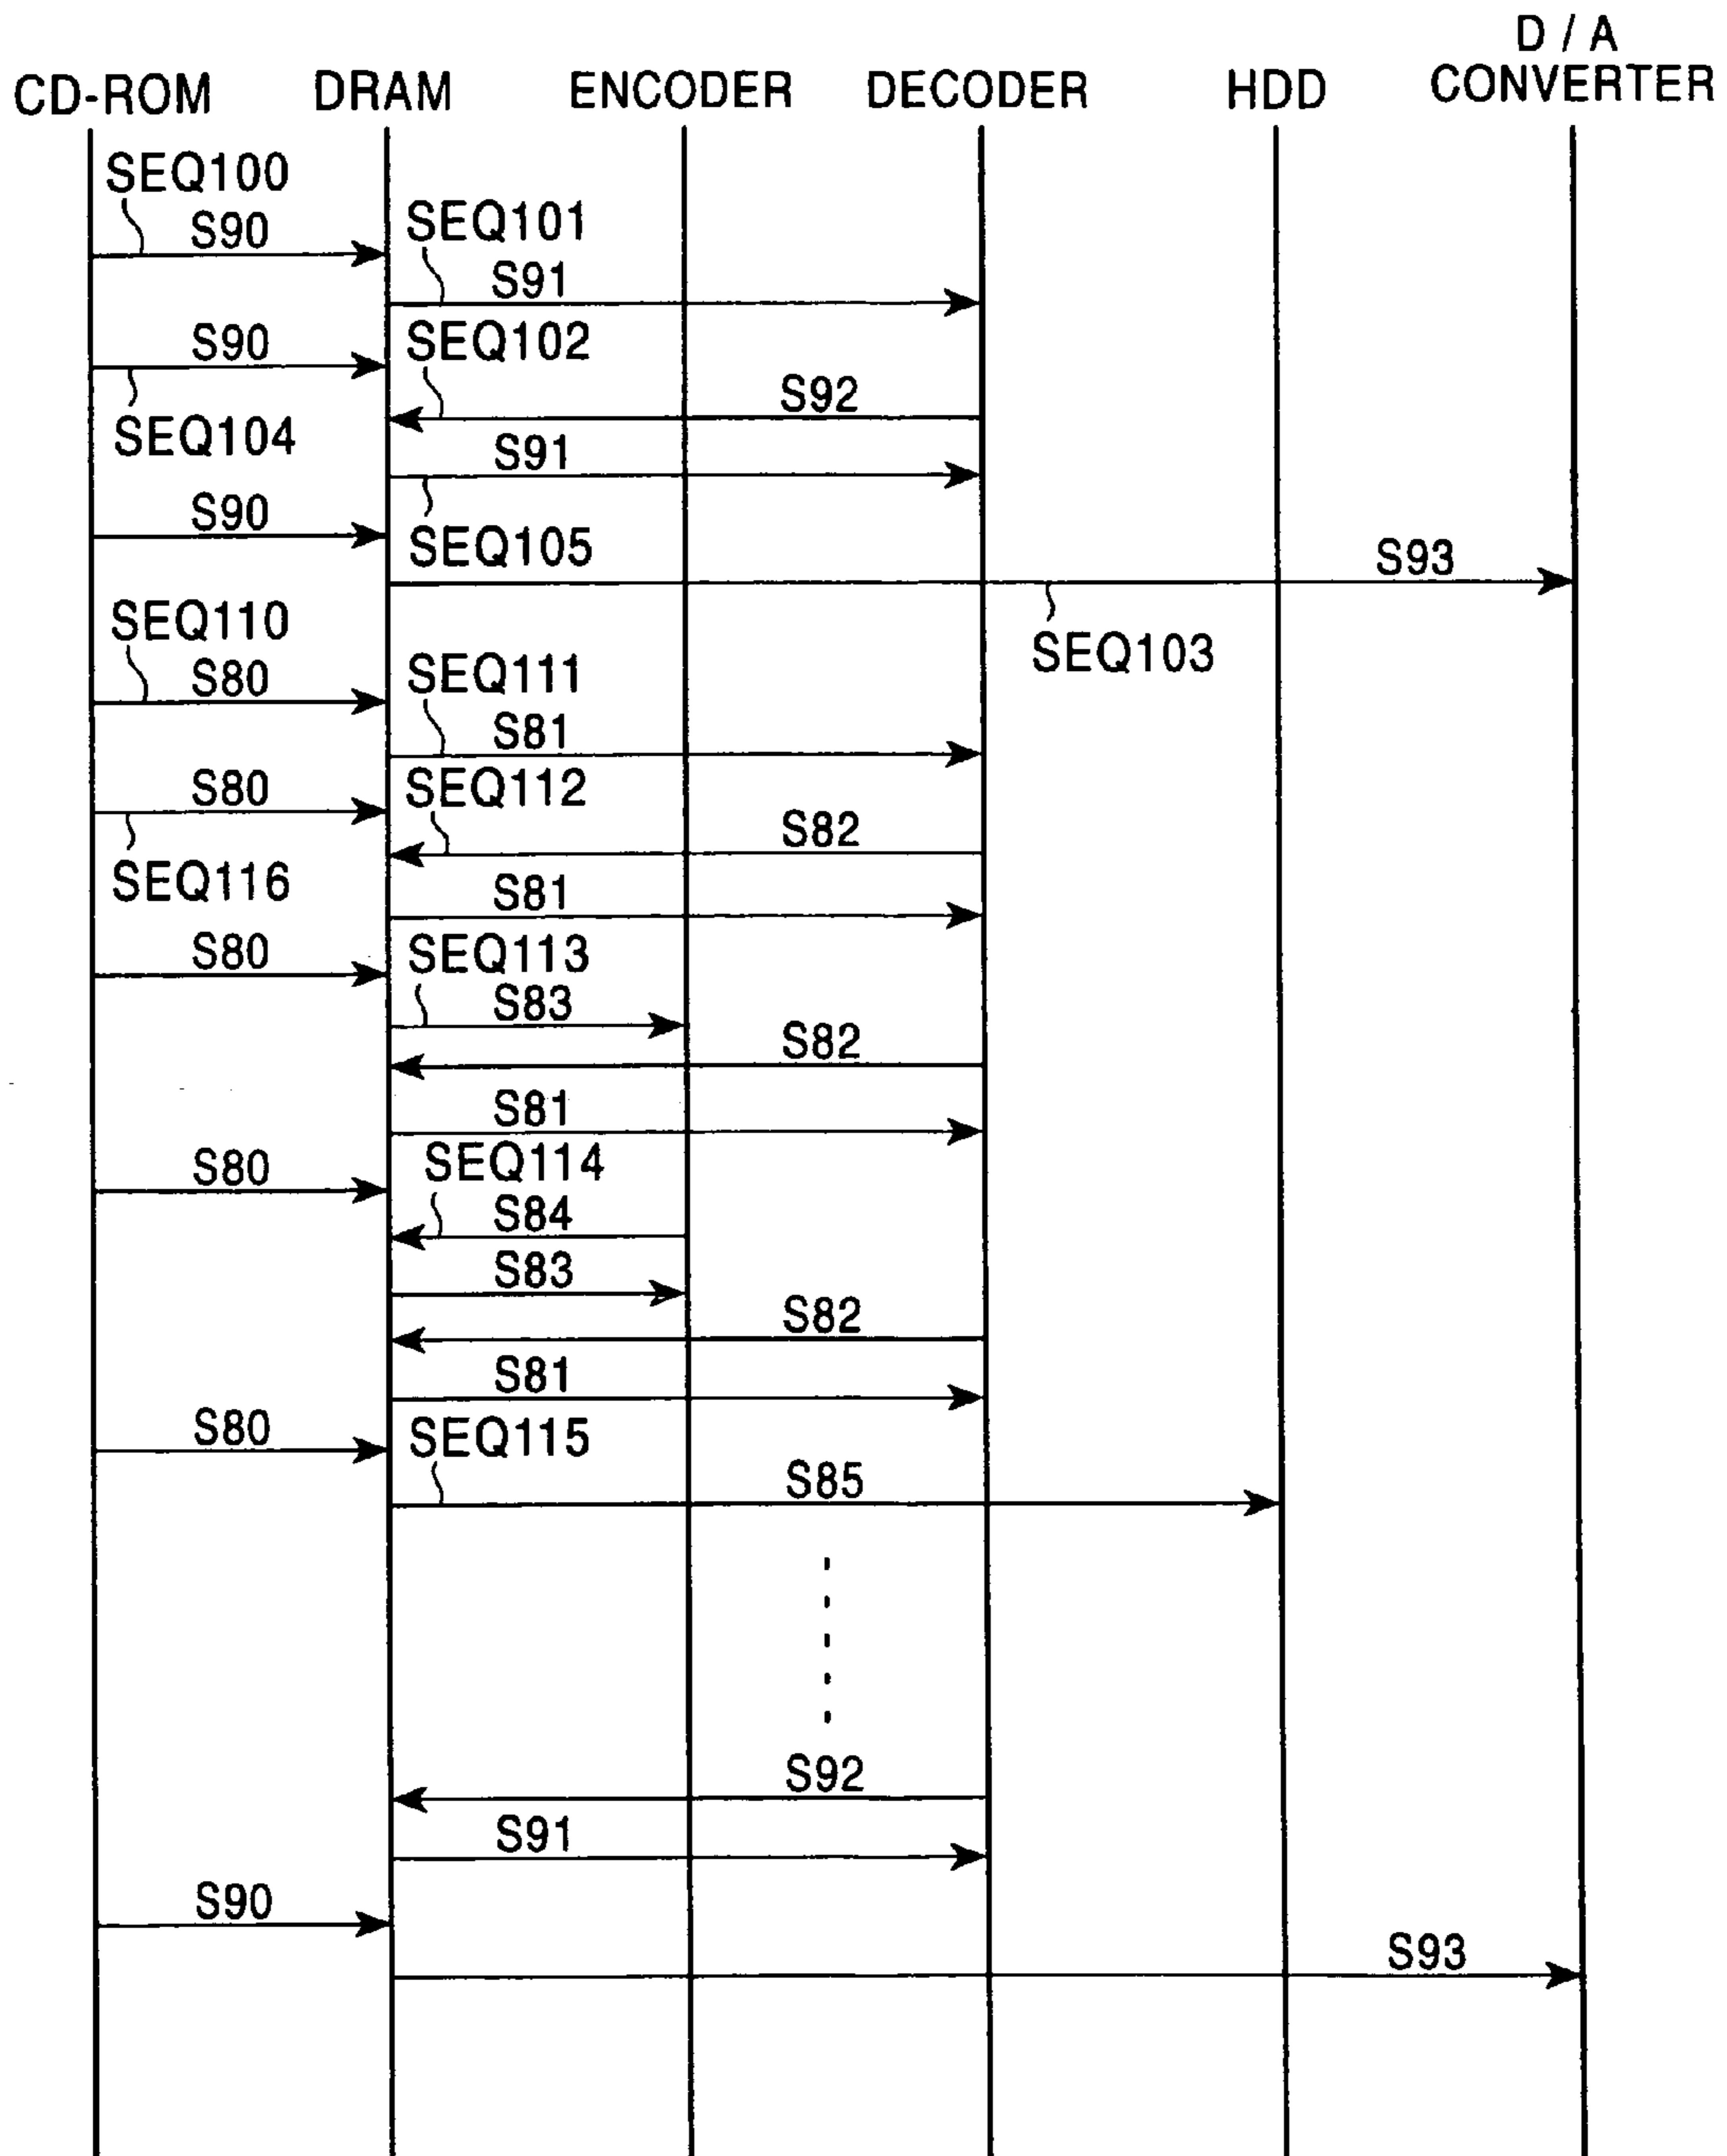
CD-ROM DRAM ENCODER DECODER HDD D / A CONVERTER

SEQ100
S90
SEQ101
S91
S90
SEQ102
S92
SEQ104
S91
S90
SEQ105
S93
SEQ110
SEQ103
S80
SEQ111
S81
S80
SEQ112
S82
SEQ116
S81
S80
SEQ113
S83
S82
S81
S80
SEQ114
S84
S83
S82
S81
S80
SEQ115
S85
S92
S91
S90
S93